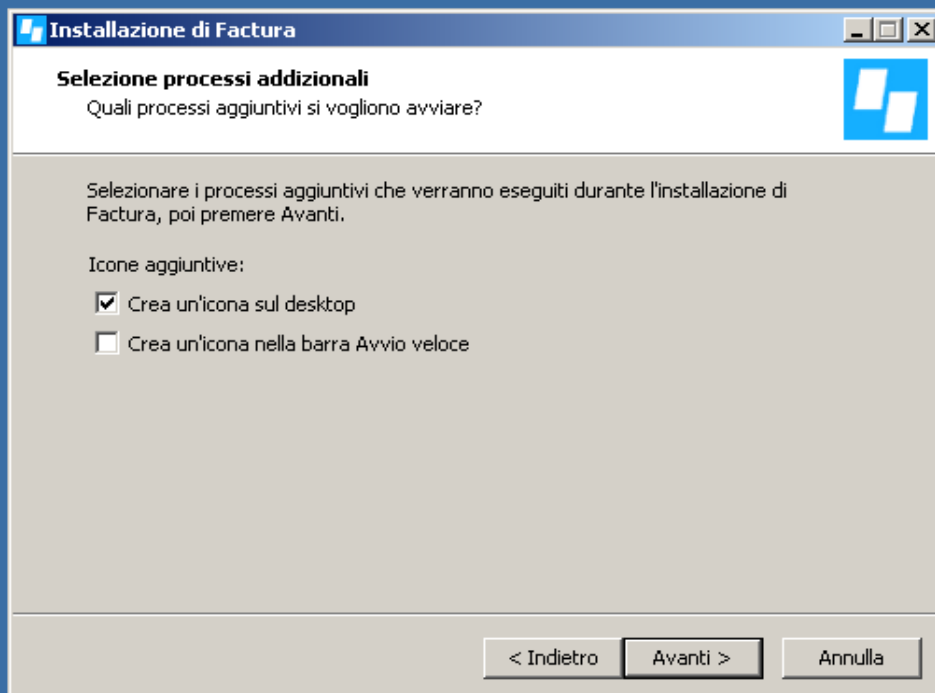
Installazione di Factura

Selezione processi addizionali
Quali processi aggiuntivi si vogliono avviare?

Selezionare i processi aggiuntivi che verranno eseguiti durante l'installazione di Factura, poi premere Avanti.

Icone aggiuntive:

☑ Crea un'icona sul desktop

☐ Crea un'icona nella barra Avvio veloce

< Indietro | Avanti > | Annulla